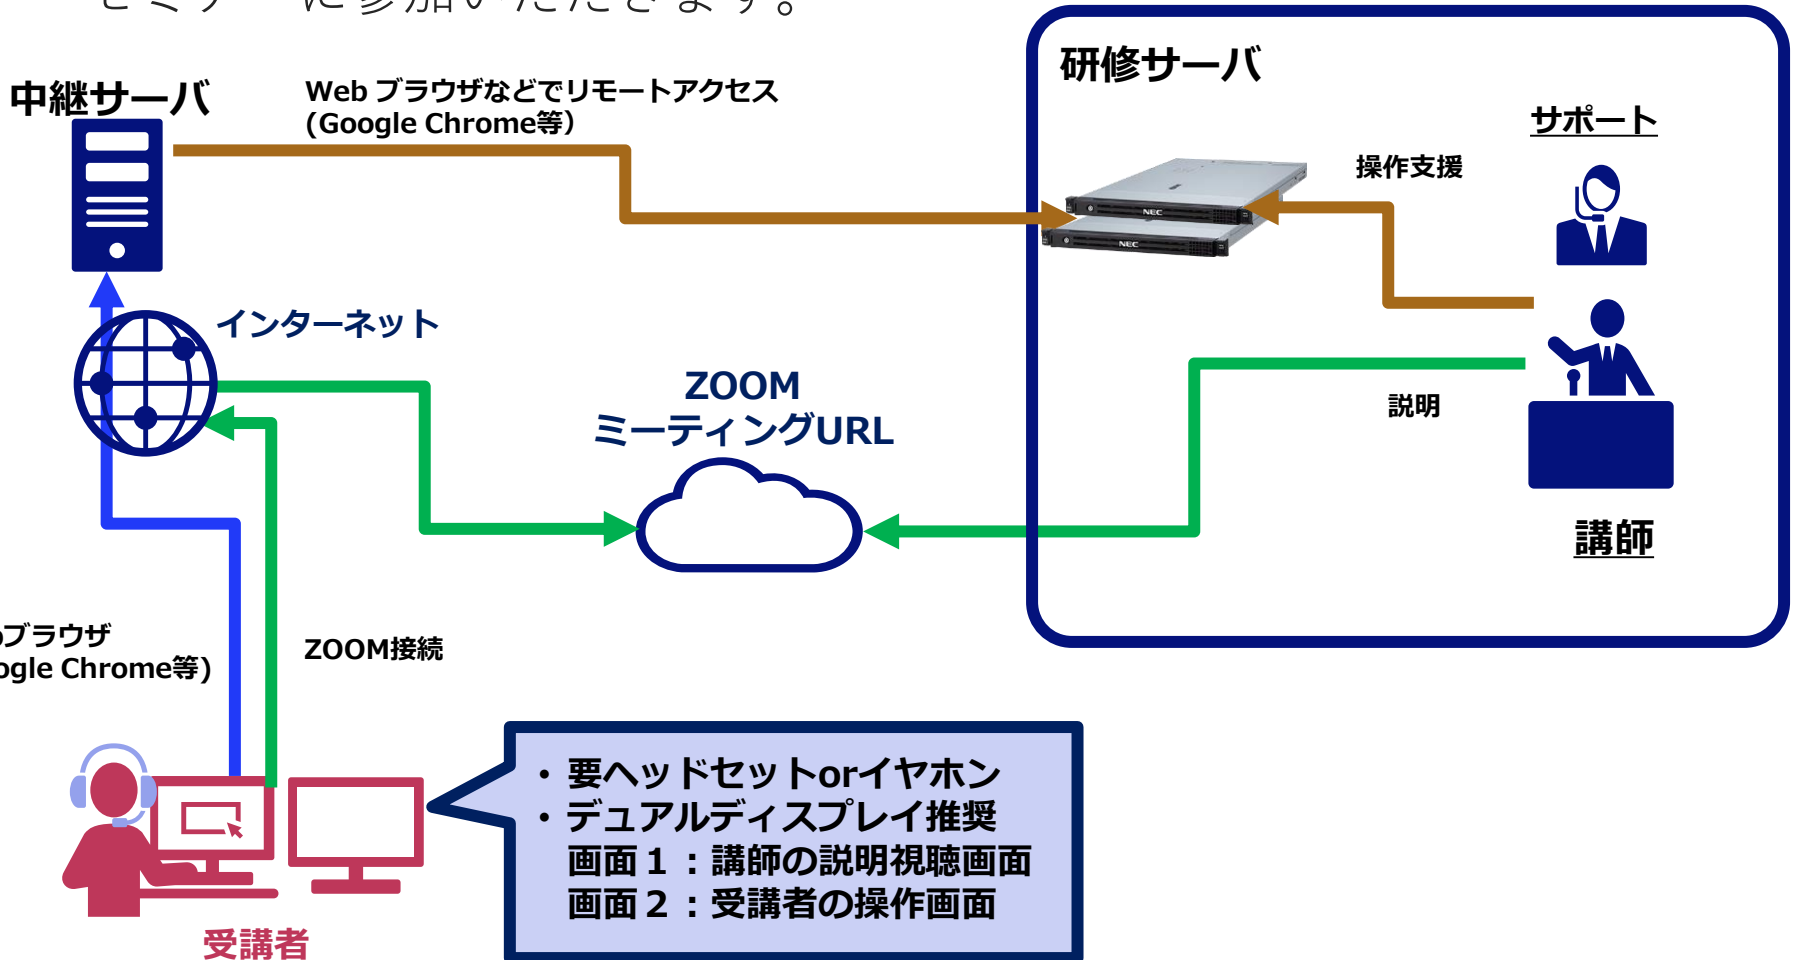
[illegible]

中継サーバ

Web ブラウザなどでリモートアクセス (Google Chrome等)

研修サーバ

サポート

操作支援

インターネット

ZOOM ミーティングURL

説明

講師

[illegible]ブラウザ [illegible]ogle Chrome等)

ZOOM接続

・要ヘッドセットorイヤホン
・デュアルディスプレイ推奨
画面１：講師の説明視聴画面
画面２：受講者の操作画面

受講者